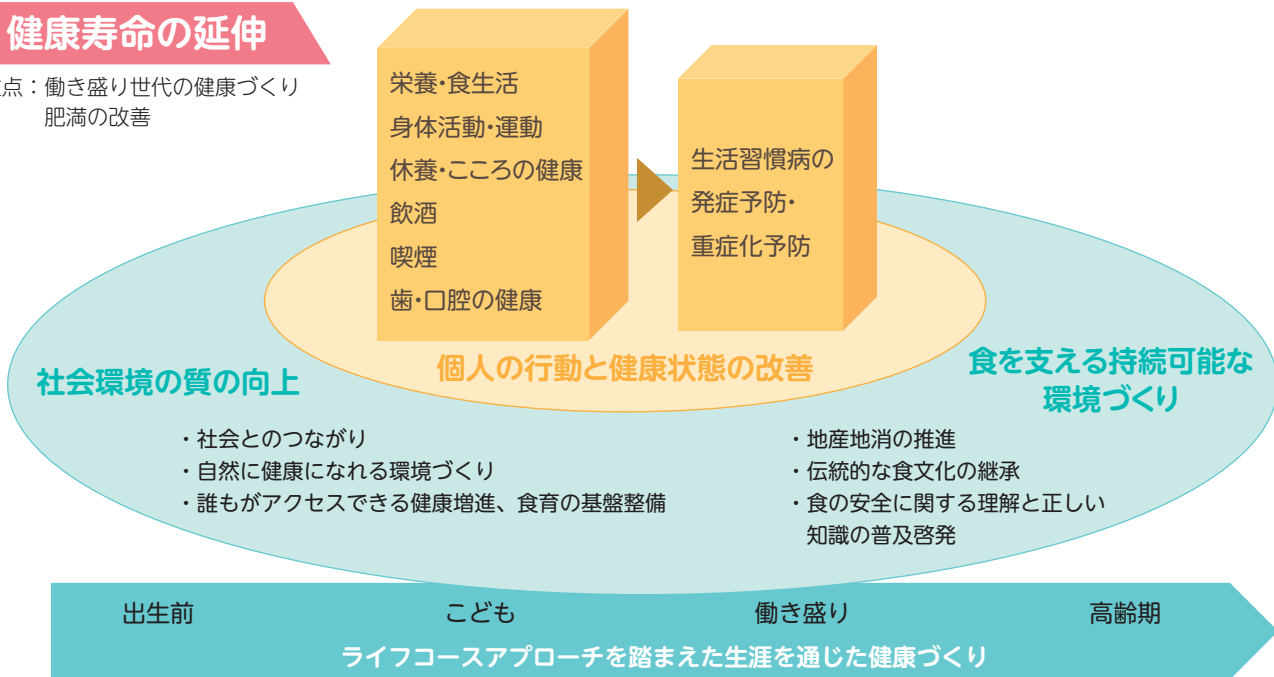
健康寿命の延伸

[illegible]点：働き盛り世代の健康づくり
肥満の改善

栄養･食生活
身体活動･運動
休養･こころの健康
飲酒
喫煙
歯･口腔の健康

生活習慣病の
発症予防･
重症化予防

個人の行動と健康状態の改善

社会環境の質の向上

・社会とのつながり
・自然に健康になれる環境づくり
・誰もがアクセスできる健康増進、食育の基盤整備

食を支える持続可能な
環境づくり

・地産地消の推進
・伝統的な食文化の継承
・食の安全に関する理解と正しい知識の普及啓発

出生前
こども
働き盛り
高齢期

ライフコースアプローチを踏まえた生涯を通じた健康づくり